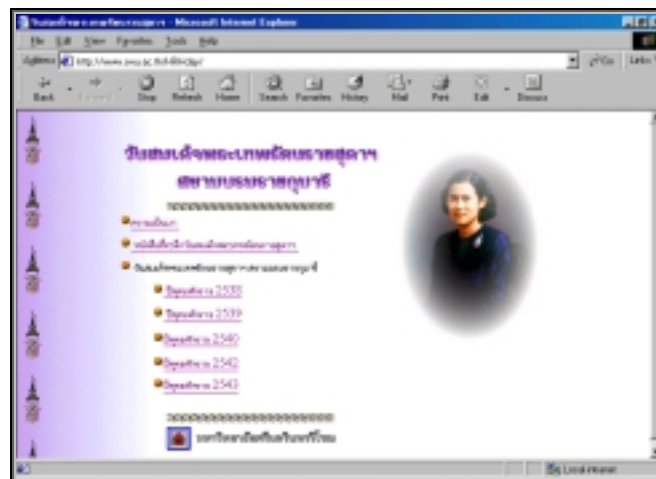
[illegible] - Microsoft Internet Explorer

File Edit View Favorites Tools Help

Address http://www.swu.ac.th/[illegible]

Go Links

Back Forward Stop Refresh Home Search Favorites History Mail Print Edit Discuss

วันสมเด็จพระเทพรัตนราชสุดาฯ

สยามบรมราชกุมารี

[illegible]

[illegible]

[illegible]

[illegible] 2538

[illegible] 2539

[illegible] 2540

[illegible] 2542

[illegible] 2543

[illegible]

Local intranet